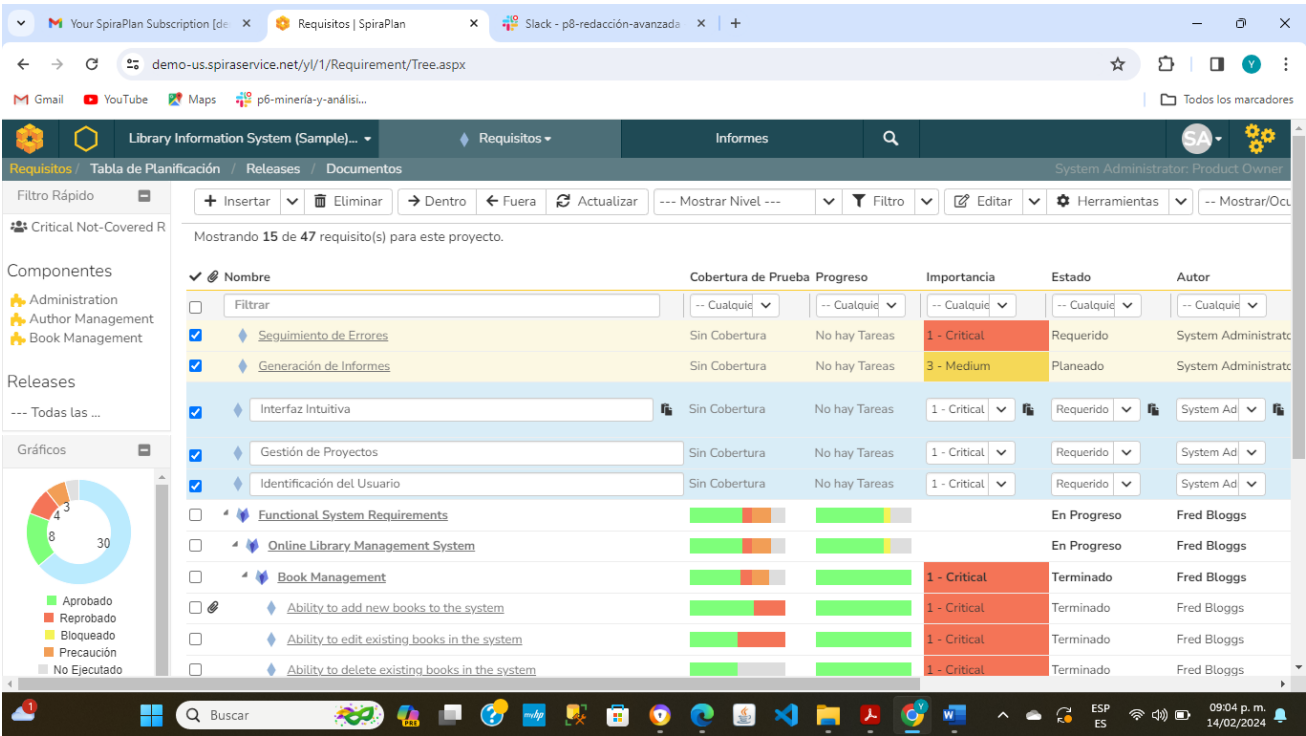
Your SpiraPlan Subscription [de ×
Requisitos | SpiraPlan ×
Slack - p8-redacción-avanzada ×
+

demo-us.spiraservice.net/yl/1/Requirement/Tree.aspx

Gmail YouTube Maps p6-minería-y-análisi...
Todos los marcadores

Library Information System (Sample)...
Requisitos
Informes
SA

Requisitos / Tabla de Planificación / Releases / Documentos
System Administrator: Product Owner

Filtro Rápido
Critical Not-Covered R

Componentes
Administration
Author Management
Book Management

Releases
--- Todas las ...

Gráficos

3
4
8
30

Aprobado
Reprobado
Bloqueado
Precaución
No Ejecutado

+ Insertar | Eliminar | → Dentro | ← Fuera | Actualizar | --- Mostrar Nivel --- | Filtro | Editar | Herramientas | -- Mostrar/Ocu

Mostrando **15** de **47** requisito(s) para este proyecto.

| Nombre | Cobertura de Prueba | Progreso | Importancia | Estado | Autor |
|---|---|---|---|---|---|
| Filtrar | -- Cualquie | -- Cualquie | -- Cualquie | -- Cualquie | -- Cualquie |
| Seguimiento de Errores | Sin Cobertura | No hay Tareas | 1 - Critical | Requerido | System Administrato |
| Generación de Informes | Sin Cobertura | No hay Tareas | 3 - Medium | Planeado | System Administrato |
| Interfaz Intuitiva | Sin Cobertura | No hay Tareas | 1 - Critical | Requerido | System Ad |
| Gestión de Proyectos | Sin Cobertura | No hay Tareas | 1 - Critical | Requerido | System Ad |
| Identificación del Usuario | Sin Cobertura | No hay Tareas | 1 - Critical | Requerido | System Ad |
| Functional System Requirements | | | | En Progreso | Fred Bloggs |
| Online Library Management System | | | | En Progreso | Fred Bloggs |
| Book Management | | | 1 - Critical | Terminado | Fred Bloggs |
| Ability to add new books to the system | | | 1 - Critical | Terminado | Fred Bloggs |
| Ability to edit existing books in the system | | | 1 - Critical | Terminado | Fred Bloggs |
| Ability to delete existing books in the system | | | 1 - Critical | Terminado | Fred Bloggs |

Buscar
ESP ES
09:04 p. m.
14/02/2024